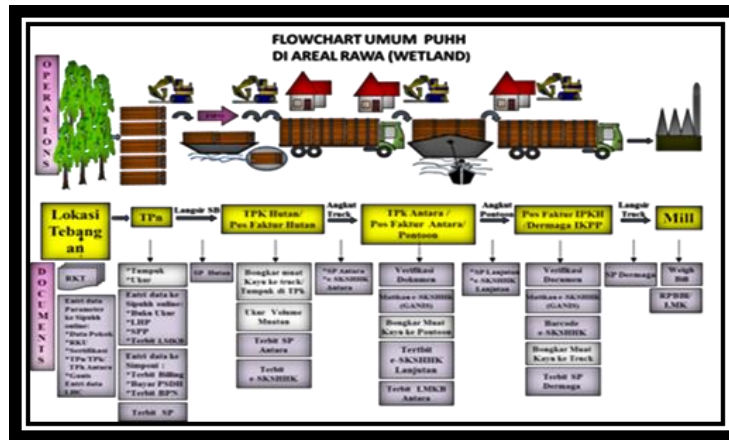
FLOWCHART UMUM PUHH
DI AREAL RAWA (WETLAND)

OPERASIONS

Lokasi Tebangan

TPn

Langsir SB

TPK Hutan/ Pos Faktur Hutan

Angkut Truck

TPk Antara / Pos Faktur Antara/ Pontoon

Angkut Pontoon

Pos Faktur IPKH /Dermaga IKPP

Langsir Truck

Mill

DOCUMENTS

RKT

Entri data Parameter ke Sipuhh online: *Data Pokok *RKU *Sertifikasi *TPn/TPK/ TPK Antara *Ganis Entri data LHC

*Tumpuk *Ukur

Entri data ke Sipuhh online: *Buku Ukur *LHP *SPP *Terbit LMKB

Entri data ke Simponi : *Terbit Billing *Bayar PSDH *Terbit BPN

Terbit SP

SP Hutan

Bongkar muat Kayu ke truck/ Tumpuk di TPK

Ukur/ Volume Muatan

Terbit SP Antara

Terbit e-SKSHHK

*SP Antara *e-SKSHHK Antara

Verifikasi Dokumen

Matikan e-SKSHHK (GANIS)

Bongkar Muat Kayu ke Pontoon

Terbit e-SKSHHK Lanjutan

Terbit LMKB Antara

*SP Lanjutan *e-SKSHHK Lanjutan

Verifikasi Documen

Matikan e-SKSHHK (GANIS)

Barcode e-SKSHHK

Bongkar Muat Kayu ke Truck

Terbit SP Dermaga

SP Dermaga

Weigh Bill

RPBBI/ LMK